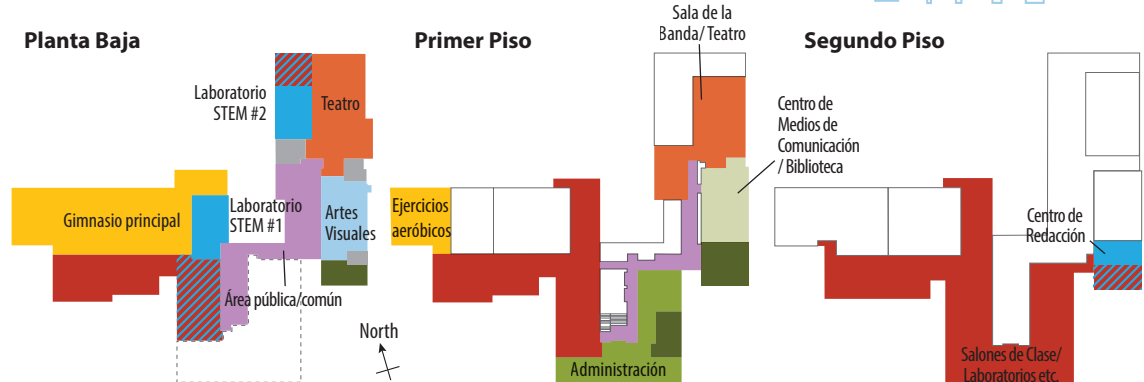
Planta Baja

Laboratorio STEM #2

Teatro

Gimnasio principal

Laboratorio STEM #1

Artes Visuales

Área pública/común

North

Primer Piso

Sala de la Banda/ Teatro

Centro de Medios de Comunicación / Biblioteca

Ejercicios aeróbicos

Administración

Segundo Piso

Centro de Redacción

Salones de Clase/ Laboratorios etc.